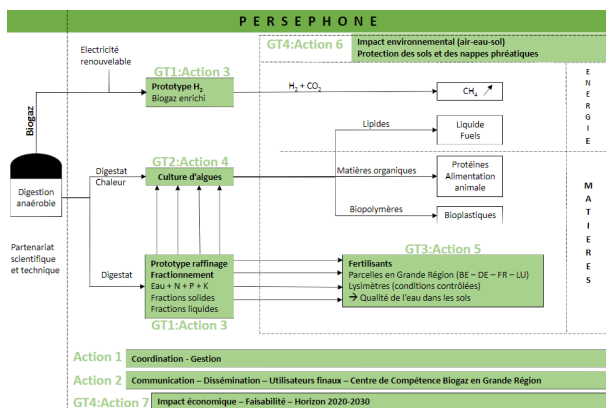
PERSEPHONE

GT4:Action 6 Impact environnemental (air-eau-sol) Protection des sols et des nappes phréatiques

Electricité renouvelable

GT1:Action 3

Prototype $H_2$
Biogaz enrichi

$H_2 + CO_2$

$CH_4$

ENERGIE

Biogaz

Lipides

Liquide Fuels

Digestion anaérobie

Digestat Chaleur

GT2:Action 4

Culture d'algues

Matières organiques

Protéines Alimentation animale

MATIERES

Biopolymères

Bioplastiques

Partenariat scientifique et technique

Digestat

Prototype raffinage
Fractionnement
Eau + N + P + K
Fractions solides
Fractions liquides

GT1:Action 3

GT3:Action 5

Fertilisants
Parcelles en Grande Région (BE – DE – FR – LU)
Lysimètres (conditions contrôlées)
→ Qualité de l'eau dans les sols

Action 1 Coordination - Gestion

Action 2 Communication – Dissémination – Utilisateurs finaux – Centre de Compétence Biogaz en Grande Région

GT4:Action 7 Impact économique – Faisabilité – Horizon 2020-2030